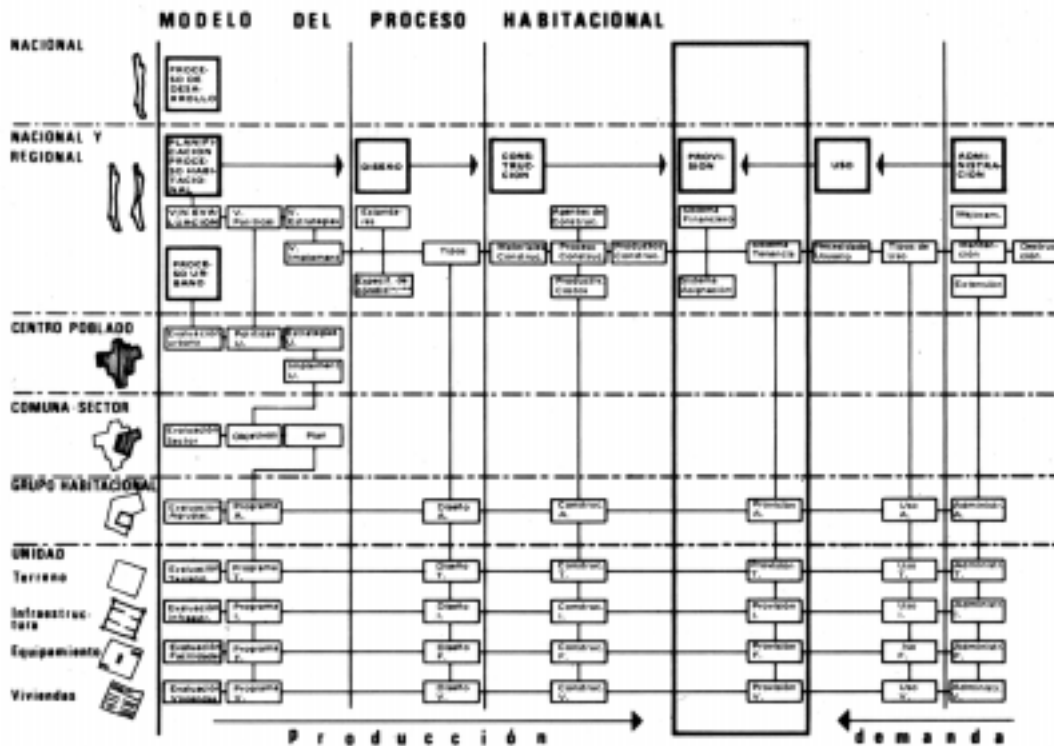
MODELO DEL PROCESO HABITACIONAL

NACIONAL

PROCESO DE DESARROLLO

NACIONAL Y REGIONAL

PLANIFICACION PROCESO HABITACIONAL

DISEÑO

CONSTRUCCION

PROVISION

USO

ADMINISTRACION

V. Evaluación

V. Políticas

V. Estrategias

V. Instrumentos

Estandares

Especif. de Construcción

Tipos

Materiales Construc.

Agentes de Construc.

Proceso Construc.

Productos Construc.

Productos Costos

Sistema Financiero

Sistema Asignación

Sistema Tenencia

Necesidades Usuario

Tipos de Uso

Mecanism.

Mantención

Destrucción

Extensión

PROCESO URBANO

CENTRO POBLADO

Evaluación urbana

Políticas U.

Estrategias U.

Instrumentos U.

COMUNA-SECTOR

Evaluación Sector

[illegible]

Plan

GRUPO HABITACIONAL

Evaluación Población

Programa H.

Diseño A.

Construc. A.

Provisión A.

Uso A.

Administrac.

UNIDAD

Terreno

Evaluación Terreno

Programa T.

Diseño T.

Construc. T.

Provisión T.

Uso T.

Administrac. T.

Infraestructura

Evaluación Infraestr.

Programa I.

Diseño I.

Construc. I.

Provisión I.

Uso I.

Administrac. I.

Equipamiento

Evaluación Facilidades

Programa F.

Diseño F.

Construc. F.

Provisión F.

Uso F.

Administrac. F.

Viviendas

Evaluación Viviendas

Programa V.

Diseño V.

Construc. V.

Provisión V.

Uso V.

Administrac. V.

Producción

demanda